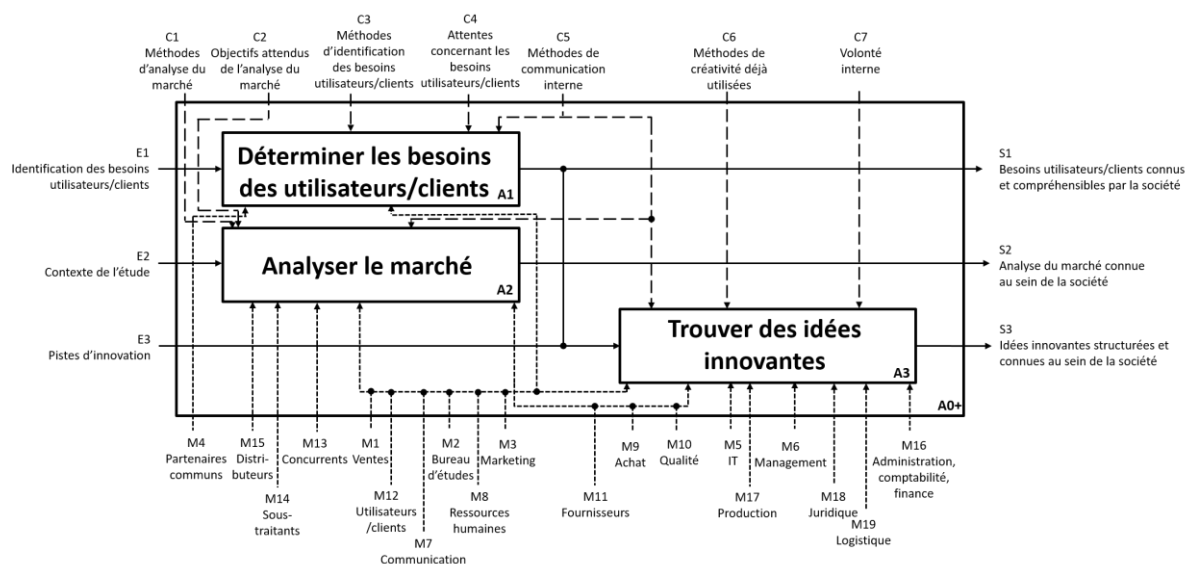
C1
Méthodes d'analyse du marché

C2
Objectifs attendus de l'analyse du marché

C3
Méthodes d'identification des besoins utilisateurs/clients

C4
Attentes concernant les besoins utilisateurs/clients

C5
Méthodes de communication interne

C6
Méthodes de créativité déjà utilisées

C7
Volonté interne

E1
Identification des besoins utilisateurs/clients

Déterminer les besoins des utilisateurs/clients
A1

S1
Besoins utilisateurs/clients connus et compréhensibles par la société

E2
Contexte de l'étude

Analyser le marché
A2

S2
Analyse du marché connue au sein de la société

E3
Pistes d'innovation

Trouver des idées innovantes
A3

S3
Idées innovantes structurées et connues au sein de la société

A0+

M4
Partenaires communs

M15
Distributeurs

M14
Sous-traitants

M13
Concurrents

M1
Ventes

M12
Utilisateurs /clients

M7
Communication

M2
Bureau d'études

M8
Ressources humaines

M3
Marketing

M11
Fournisseurs

M9
Achat

M10
Qualité

M5
IT

M17
Production

M6
Management

M18
Juridique

M19
Logistique

M16
Administration, comptabilité, finance